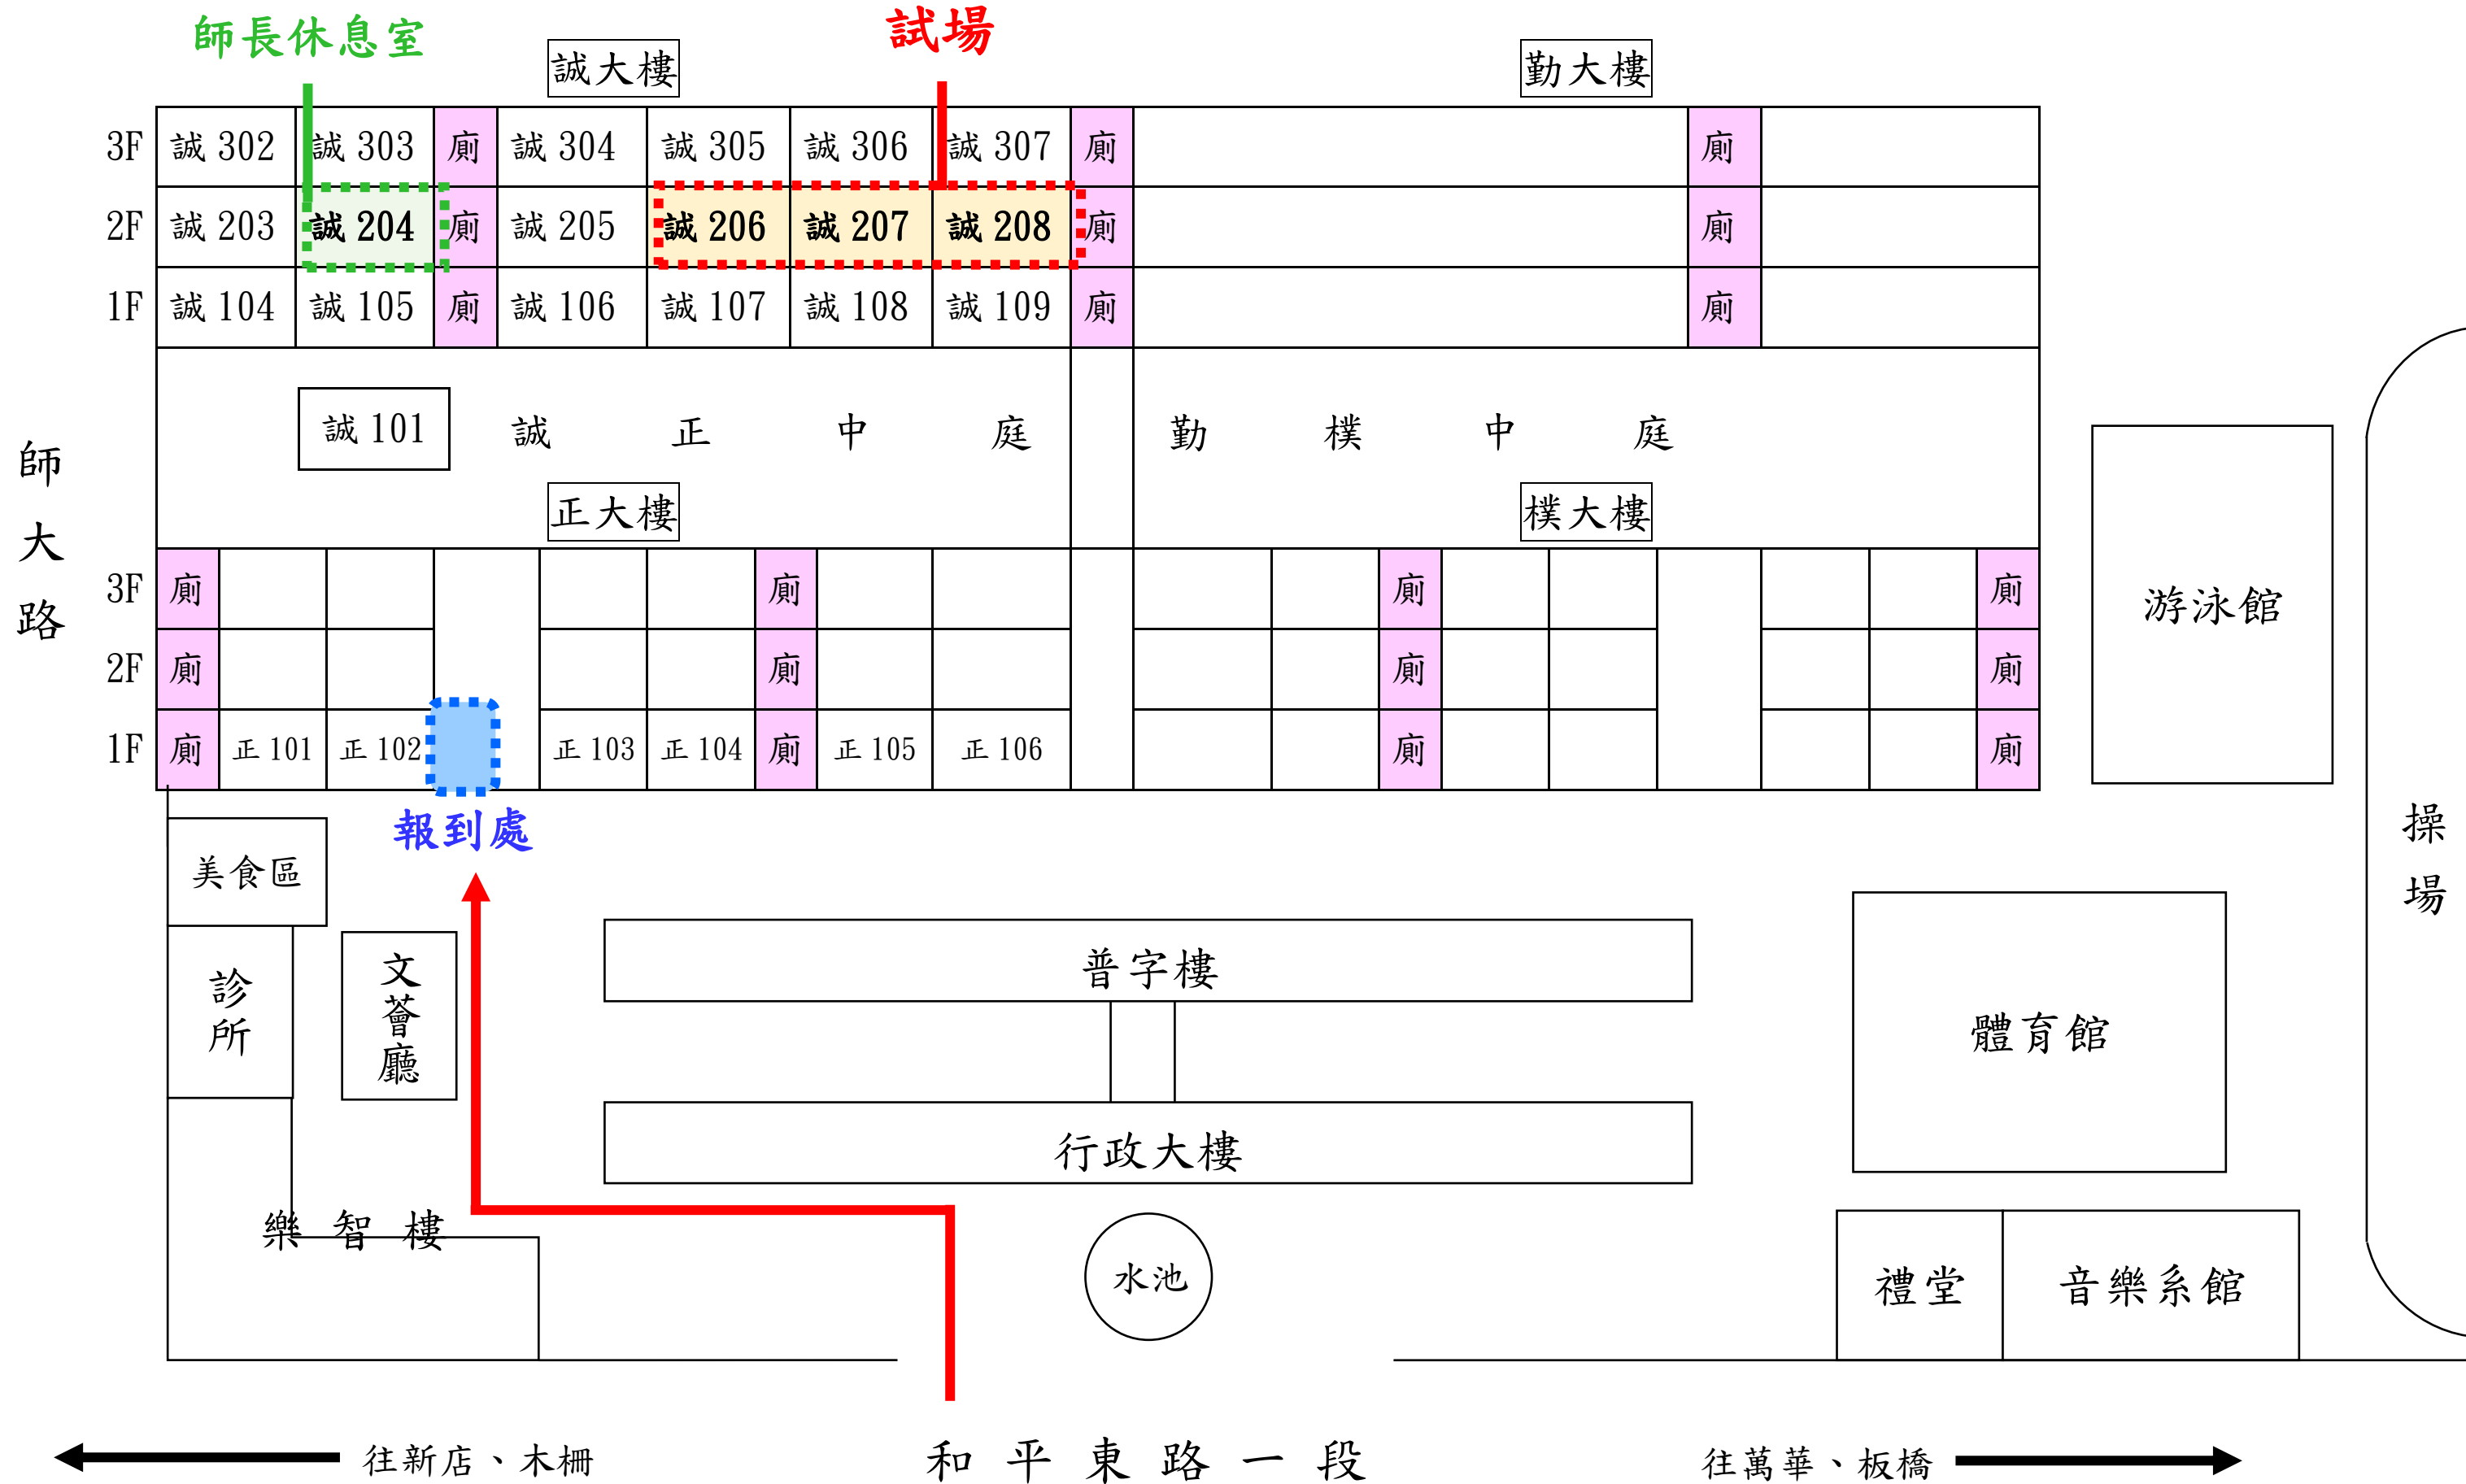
師長休息室

誠大樓

試場

勤大樓

| | | | | | | | | | | | |
|---|---|---|---|---|---|---|---|---|---|---|---|
| 3F | 誠 302 | 誠 303 | 廁 | 誠 304 | 誠 305 | 誠 306 | 誠 307 | 廁 | | 廁 | |
| 2F | 誠 203 | 誠 204 | 廁 | 誠 205 | 誠 206 | 誠 207 | 誠 208 | 廁 | | 廁 | |
| 1F | 誠 104 | 誠 105 | 廁 | 誠 106 | 誠 107 | 誠 108 | 誠 109 | 廁 | | 廁 | |

誠 101

誠 正 中 庭

勤 樸 中 庭

正大樓

樸大樓

師大路

| | | | | | | | | |
|---|---|---|---|---|---|---|---|---|
| 3F | 廁 | | | | | 廁 | | |
| 2F | 廁 | | | | | 廁 | | |
| 1F | 廁 | 正 101 | 正 102 | 正 103 | 正 104 | 廁 | 正 105 | 正 106 |

| | | | | | | |
|---|---|---|---|---|---|---|
| | 廁 | | | | | 廁 |
| | 廁 | | | | | 廁 |
| | 廁 | | | | | 廁 |

游泳館

操場

報到處

美食區

診所

文薈廳

普字樓

行政大樓

體育館

樂 智 樓

水池

禮堂

音樂系館

往新店、木柵

和 平 東 路 一 段

往萬華、板橋